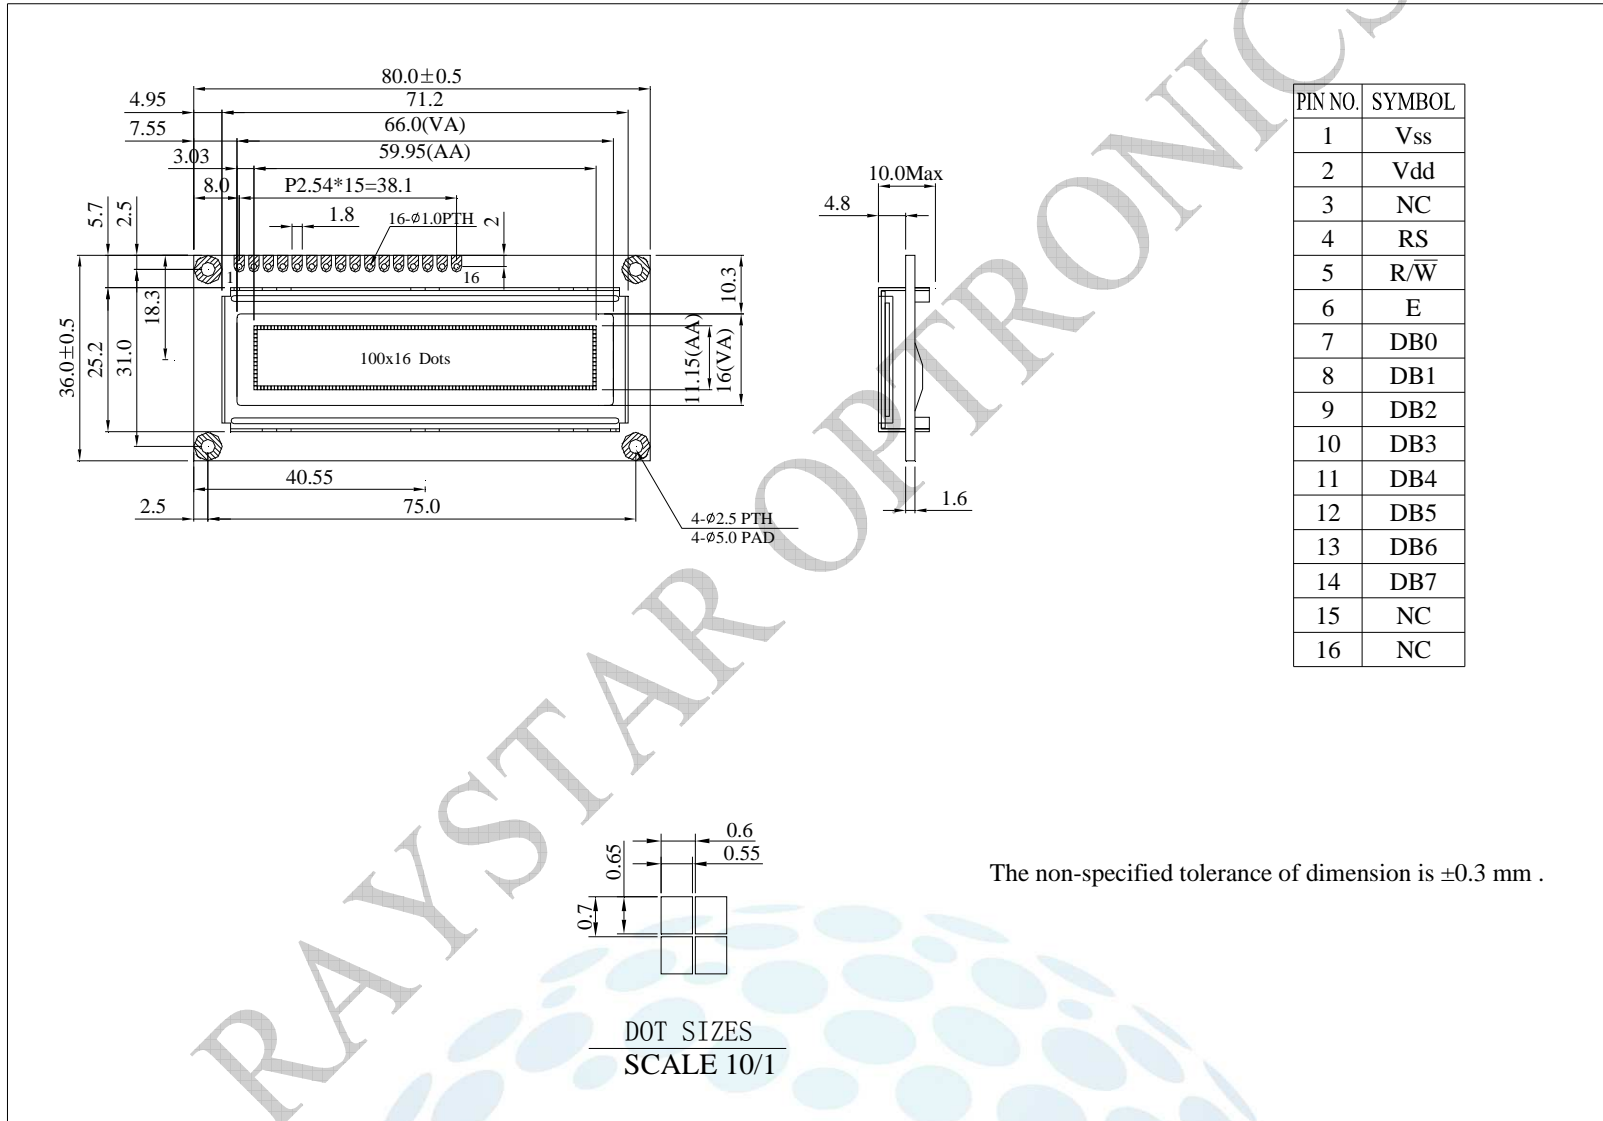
80.0±0.5
4.95
71.2
7.55
66.0(VA)
3.03
59.95(AA)
8.0
P2.54*15=38.1
5.7
2.5
1.8
16-Ø1.0PTH
2
1
16
10.3
18.3
36.0±0.5
25.2
31.0
100x16 Dots
11.15(AA)
16(VA)
40.55
2.5
75.0
4-Ø2.5 PTH
4-Ø5.0 PAD

10.0Max
4.8
1.6

| PIN NO. | SYMBOL |
|---|---|
| 1 | Vss |
| 2 | Vdd |
| 3 | NC |
| 4 | RS |
| 5 | $R/\overline{W}$ |
| 6 | E |
| 7 | DB0 |
| 8 | DB1 |
| 9 | DB2 |
| 10 | DB3 |
| 11 | DB4 |
| 12 | DB5 |
| 13 | DB6 |
| 14 | DB7 |
| 15 | NC |
| 16 | NC |

RAYSTAR OPTRONICS

0.6
0.65
0.55
0.7

DOT SIZES
SCALE 10/1

The non-specified tolerance of dimension is ±0.3 mm .